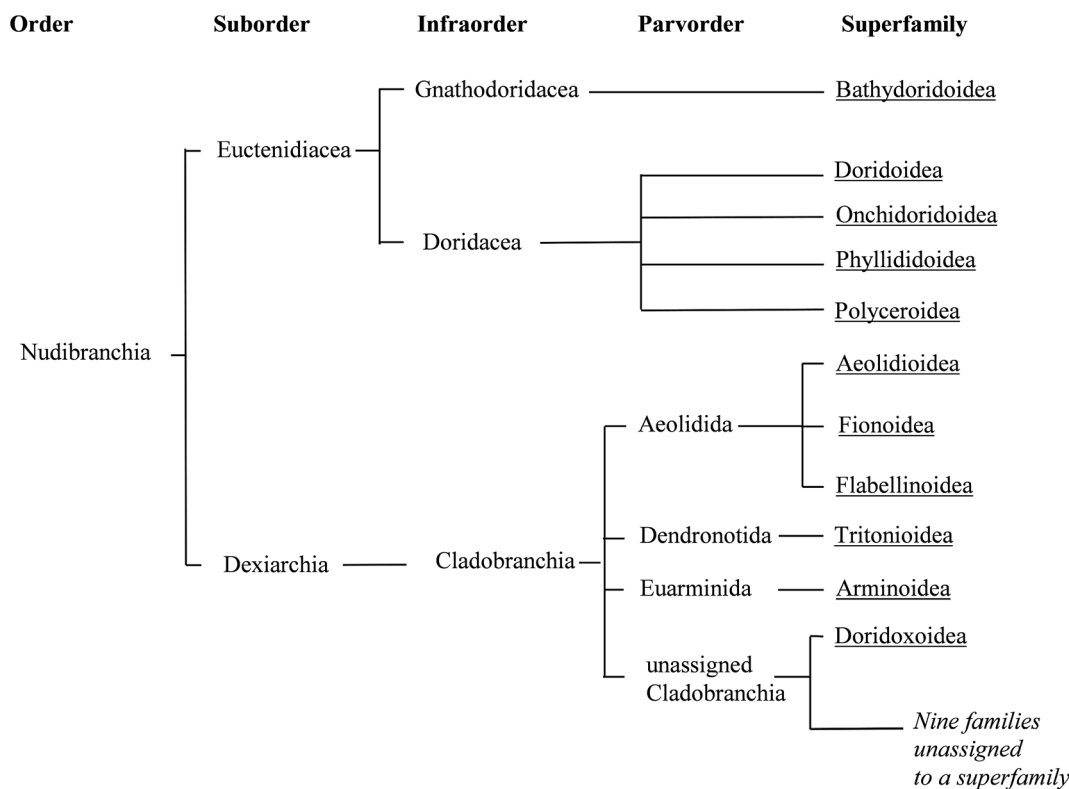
Order Suborder Infraorder Parvorder Superfamily

Gnathodoridacea Bathydoridoidea

Euctenidiacea

Doridoidea

Onchidoridoidea

Doridacea

Phyllididoidea

Polyceroidea

Nudibranchia

Aeolidioidea

Aeolidida Fionoidea

Flabellinoidea

Dendronotida Tritonioidea

Dexiarchia Cladobranchia

Euarminida Arminoidea

Doridoxoidea

unassigned Cladobranchia

*Nine families unassigned to a superfamily*